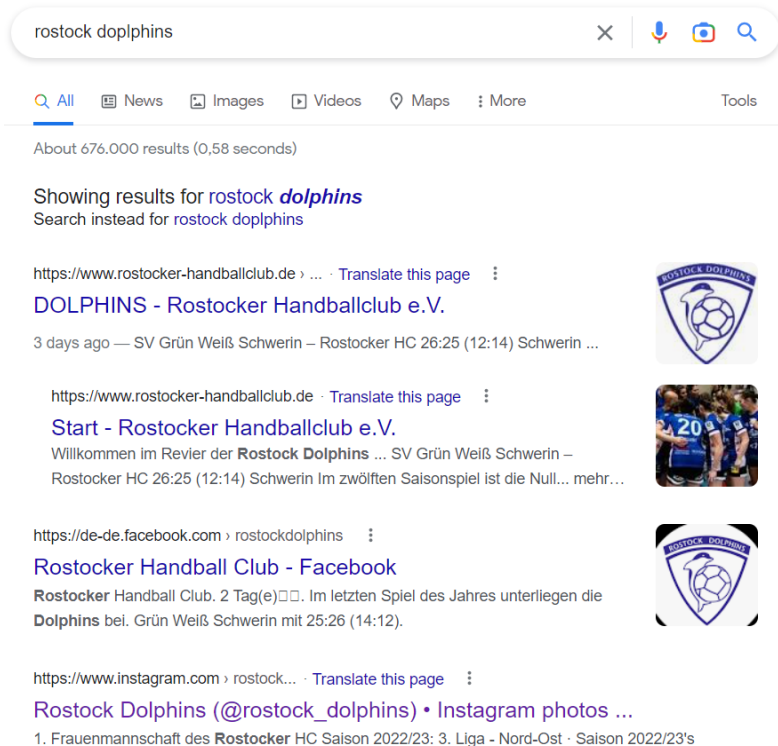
rostock doplphins

All News Images Videos Maps More Tools

About 676.000 results (0,58 seconds)

Showing results for rostock dolphins
Search instead for rostock doplphins

https://www.rostocker-handballclub.de › ... · Translate this page

DOLPHINS - Rostocker Handballclub e.V.

3 days ago — SV Grün Weiß Schwerin – Rostocker HC 26:25 (12:14) Schwerin ...

ROSTOCK DOLPHINS

https://www.rostocker-handballclub.de · Translate this page

Start - Rostocker Handballclub e.V.

Willkommen im Revier der Rostock Dolphins ... SV Grün Weiß Schwerin – Rostocker HC 26:25 (12:14) Schwerin Im zwölften Saisonspiel ist die Null... mehr...

20

https://de-de.facebook.com › rostockdolphins

Rostocker Handball Club - Facebook

Rostocker Handball Club. 2 Tag(e)□□. Im letzten Spiel des Jahres unterliegen die Dolphins bei. Grün Weiß Schwerin mit 25:26 (14:12).

ROSTOCK DOLPHINS

https://www.instagram.com › rostock... · Translate this page

Rostock Dolphins (@rostock_dolphins) • Instagram photos ...

1. Frauenmannschaft des Rostocker HC Saison 2022/23: 3. Liga - Nord-Ost · Saison 2022/23's